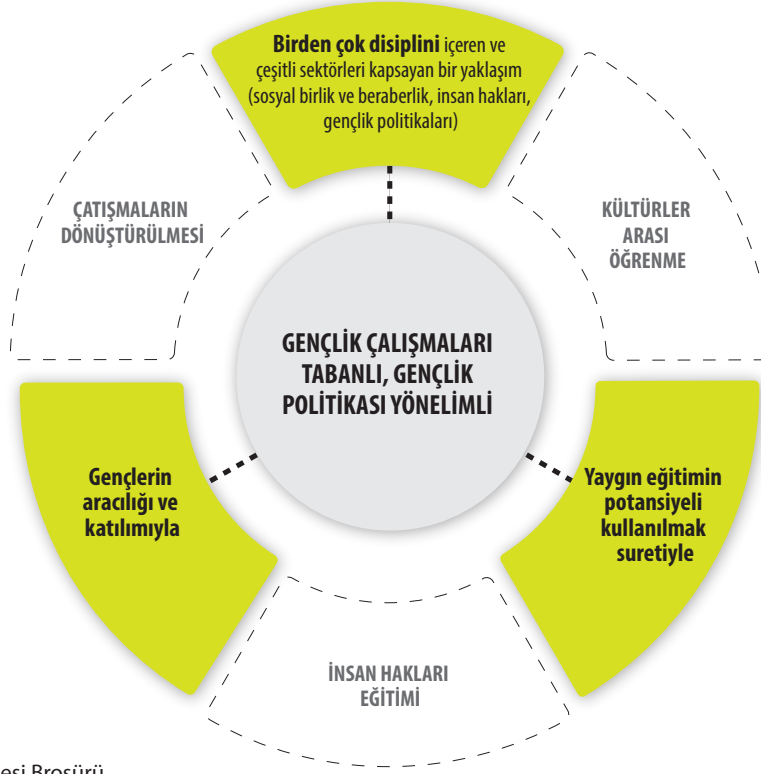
**Birden çok disiplini** içeren ve çeşitli sektörleri kapsayan bir yaklaşım (sosyal birlik ve beraberlik, insan hakları, gençlik politikaları)

ÇATIŞMALARIN DÖNÜŞTÜRÜLMESİ

KÜLTÜRLER ARASI ÖĞRENME

GENÇLİK ÇALIŞMALARI TABANLI, GENÇLİK POLİTİKASI YÖNELİMLİ

Gençlerin aracılığı ve katılımıyla

Yaygın eğitimin potansiyeli kullanılmak suretiyle

İNSAN HAKLARI EĞİTİMİ

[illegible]esi Broşürü